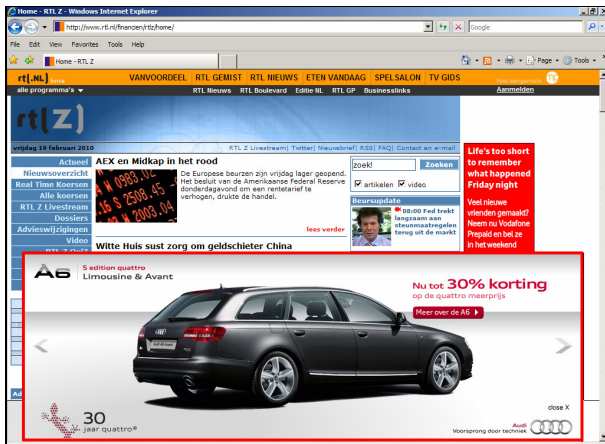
Home - RTL Z - Windows Internet Explorer

http://www.rtl.nl/financien/rtlz/home/

Google

File Edit View Favorites Tools Help

Home - RTL Z

Page Tools

rtl.NL

VANVOORDEEL RTL GEMIST RTL NIEUWS ETEN VANDAAG SPELSALON TV GIDS

Niet aangemeld

alle programma's

RTL Nieuws RTL Boulevard Editie NL RTL GP Businesslinks

Aanmelden

rt[z]

vrijdag 19 februari 2010

RTL Z Livestream | Twitter | Nieuwsbrief | RSS | FAQ | Contact en e-mail

Actueel
Nieuwsoverzicht
Real Time Koersen
Alle koersen
RTL Z Livestream
Dossiers
Advieswijzigingen
Video

AEX en Midkap in het rood

De Europese beurzen zijn vrijdag lager geopend. Het besluit van de Amerikaanse Federal Reserve donderdagavond om een rentetarief te verhogen, drukte de handel.

lees verder

zoek!

Zoeken

artikelen video

Beursupdate

08:00 Fed trekt langzaam aan steunmaatregelen terug uit de markt

Witte Huis sust zorg om geldschieter China

Life's too short to remember what happened Friday night

Veel nieuwe vrienden gemaakt? Neem nu Vodafone Prepaid en bel ze in het weekend

A6 S edition quattro Limousine & Avant

Nu tot 30% korting op de quattro meerprijs

Meer over de A6

30 jaar quattro®

close X

Audi Voorsprong door techniek